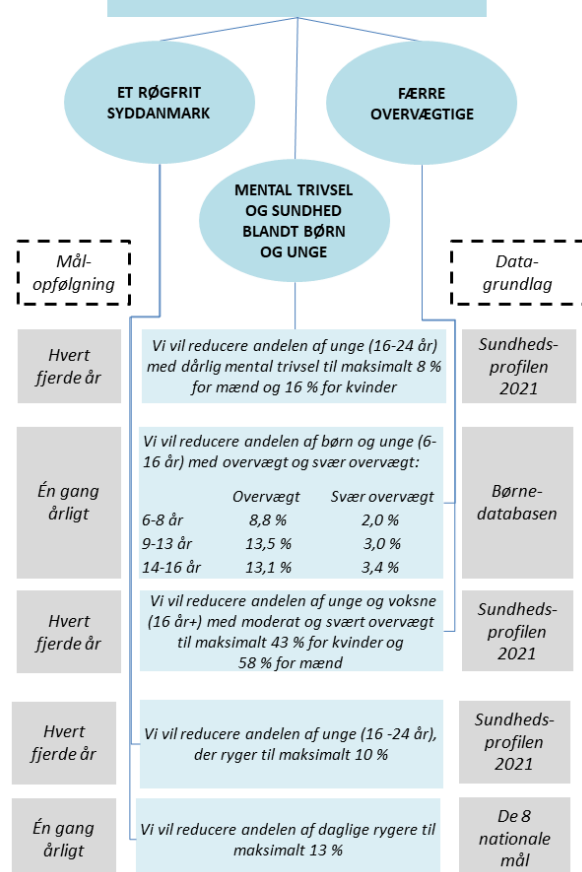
ET RØGFRIT SYDDANMARK

FÆRRE OVERVÆGTIGE

MENTAL TRIVSEL OG SUNDHED BLANDT BØRN OG UNGE

Mål-opfølgning

Data-grundlag

Hvert fjerde år

Vi vil reducere andelen af unge (16-24 år) med dårlig mental trivsel til maksimalt 8 % for mænd og 16 % for kvinder

Sundheds-profilen 2021

Én gang årligt

Vi vil reducere andelen af børn og unge (6-16 år) med overvægt og svær overvægt:

| | Overvægt | Svær overvægt |
|---|---|---|
| 6-8 år | 8,8 % | 2,0 % |
| 9-13 år | 13,5 % | 3,0 % |
| 14-16 år | 13,1 % | 3,4 % |

Børne-databasen

Hvert fjerde år

Vi vil reducere andelen af unge og voksne (16 år+) med moderat og svært overvægt til maksimalt 43 % for kvinder og 58 % for mænd

Sundheds-profilen 2021

Hvert fjerde år

Vi vil reducere andelen af unge (16 -24 år), der ryger til maksimalt 10 %

Sundheds-profilen 2021

Én gang årligt

Vi vil reducere andelen af daglige rygere til maksimalt 13 %

De 8 nationale mål